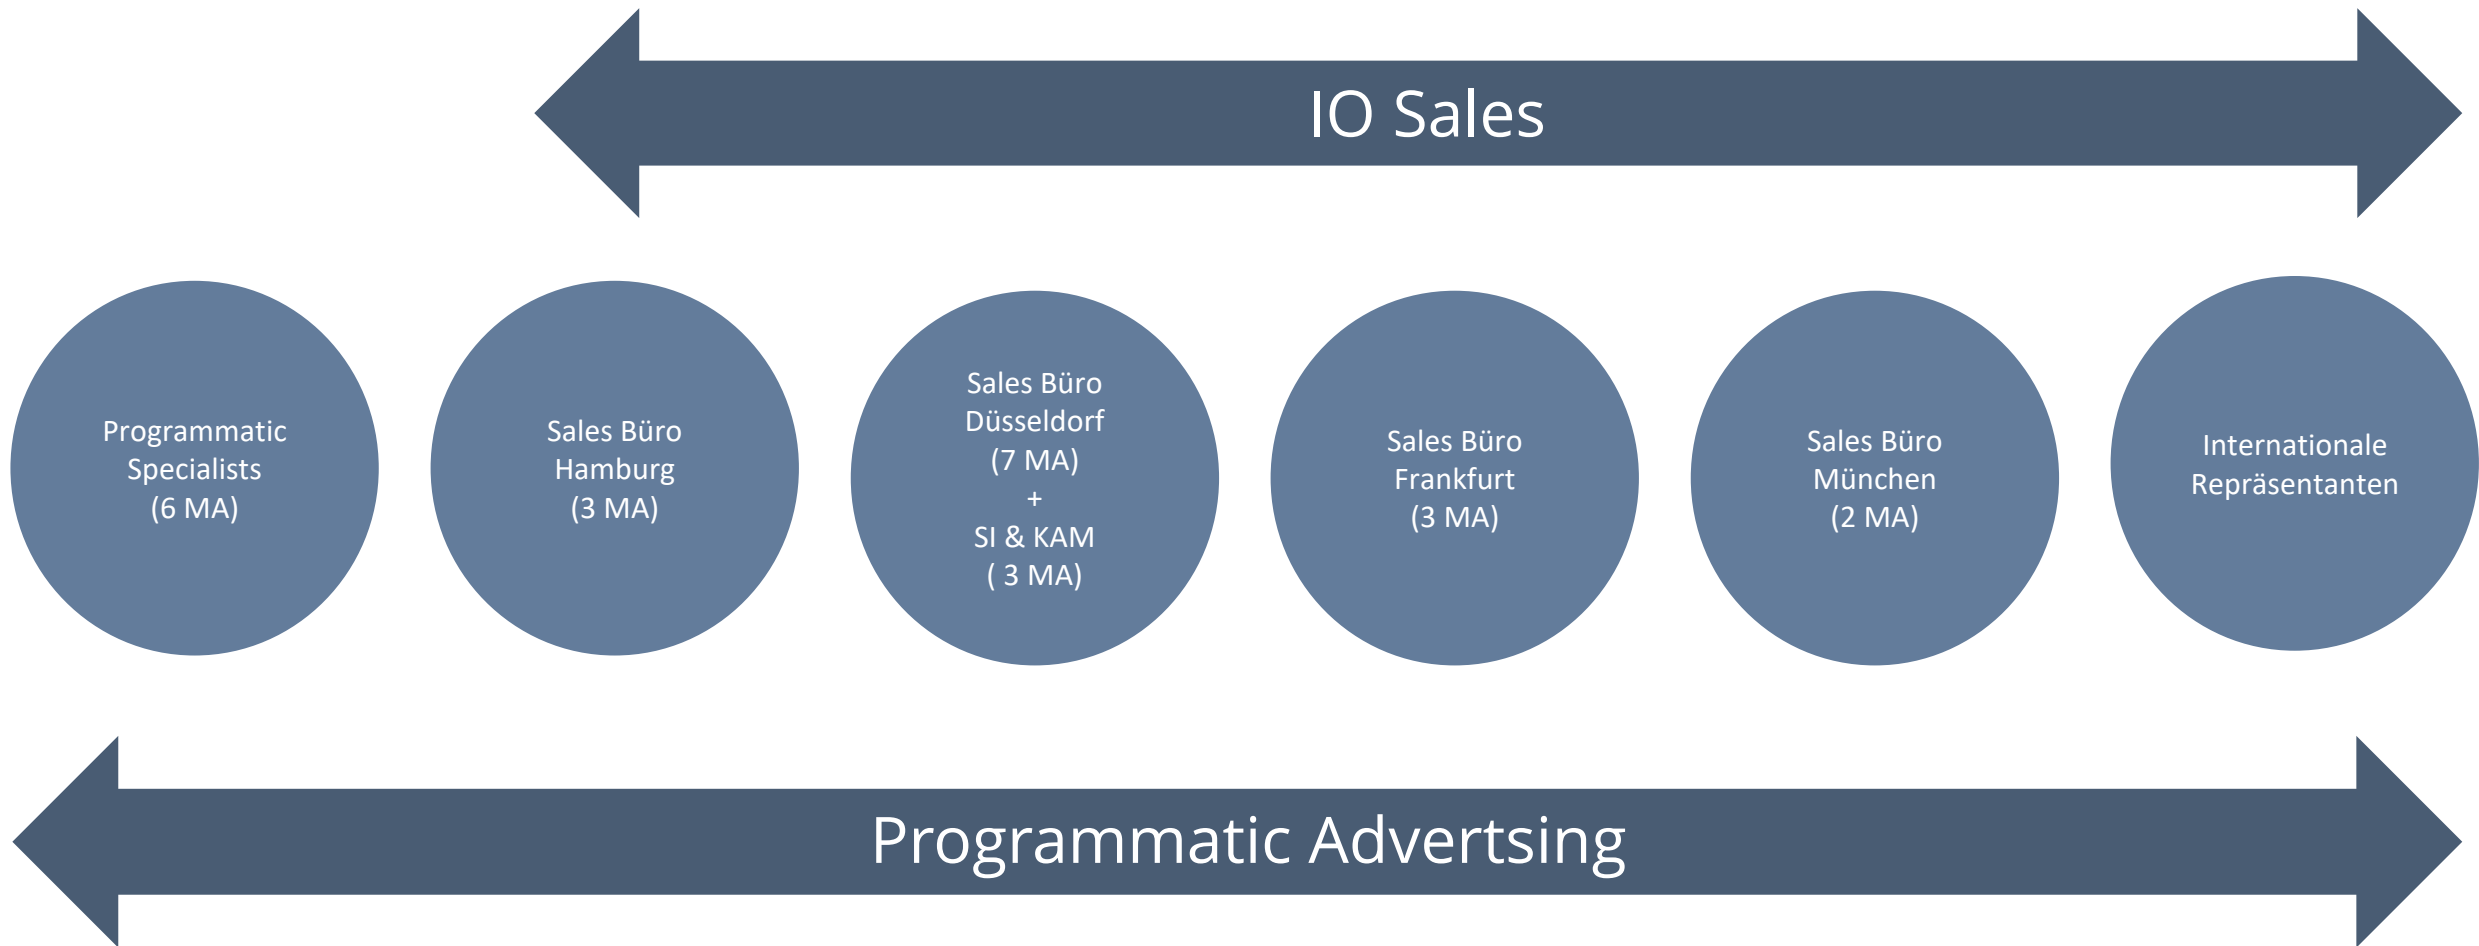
IO Sales

Programmatic Specialists (6 MA)

Sales Büro Hamburg (3 MA)

Sales Büro Düsseldorf (7 MA) + SI & KAM ( 3 MA)

Sales Büro Frankfurt (3 MA)

Sales Büro München (2 MA)

Internationale Repräsentanten

Programmatic Advertsing